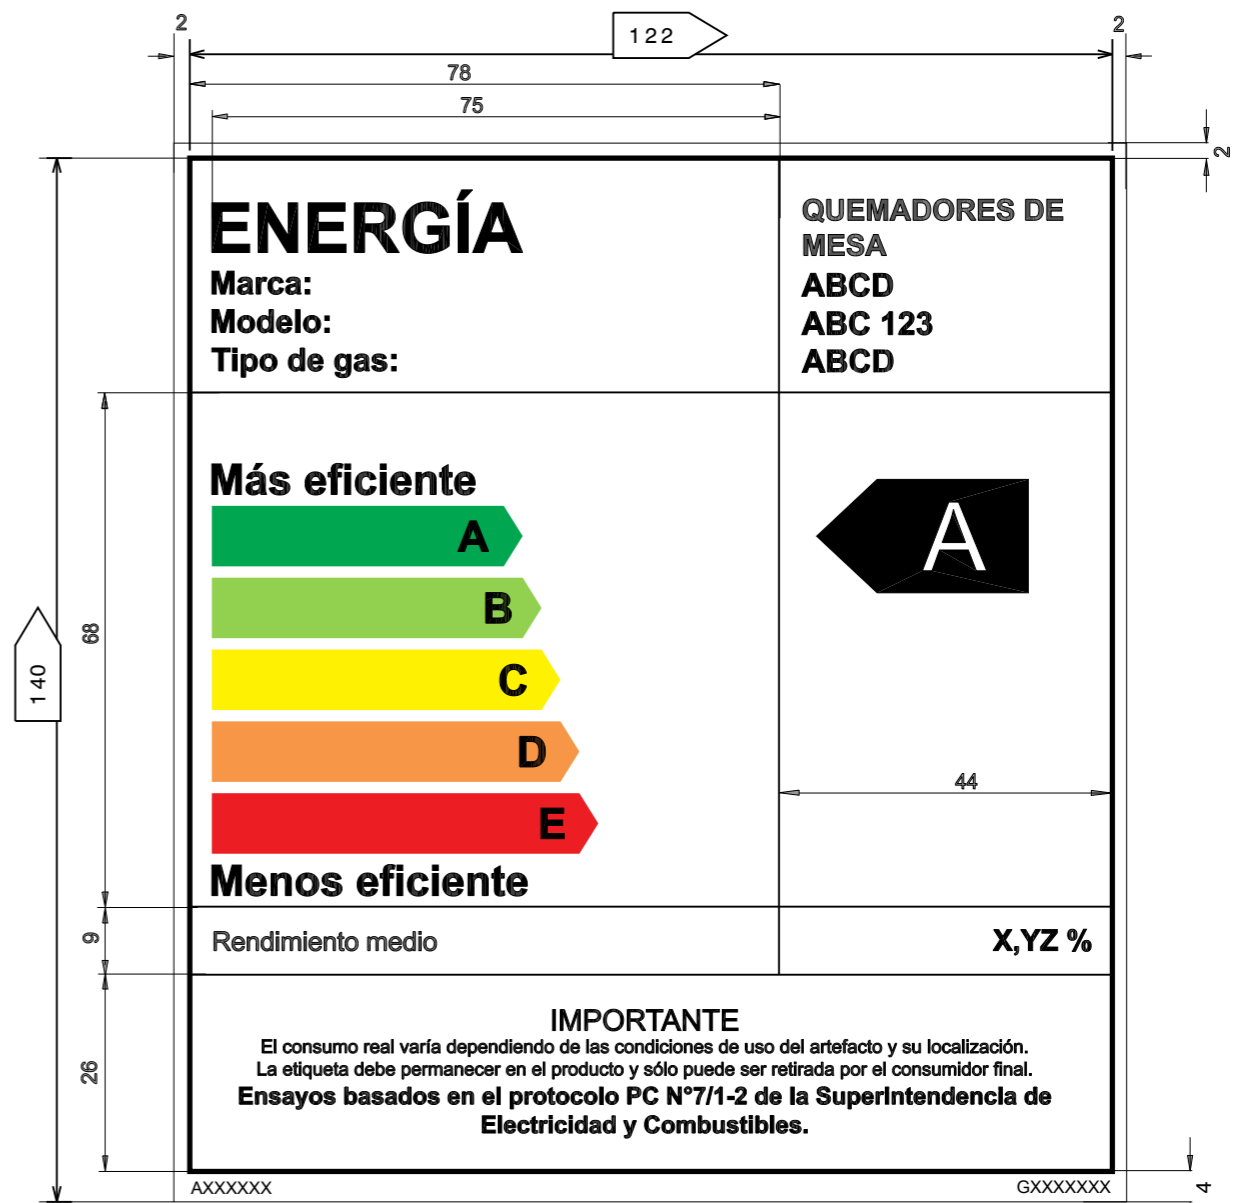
2 122 2

78

75

2

ENERGÍA
Marca:
Modelo:
Tipo de gas:

QUEMADORES DE MESA
ABCD
ABC 123
ABCD

140

68

Más eficiente

A

B

C

D

E

Menos eficiente

A

44

9

Rendimiento medio

X,YZ %

26

IMPORTANTE
El consumo real varía dependiendo de las condiciones de uso del artefacto y su localización.
La etiqueta debe permanecer en el producto y sólo puede ser retirada por el consumidor final.
Ensayos basados en el protocolo PC N°7/1-2 de la SuperIntendencia de Electricidad y Combustibles.

4

AXXXXXX

GXXXXXXX